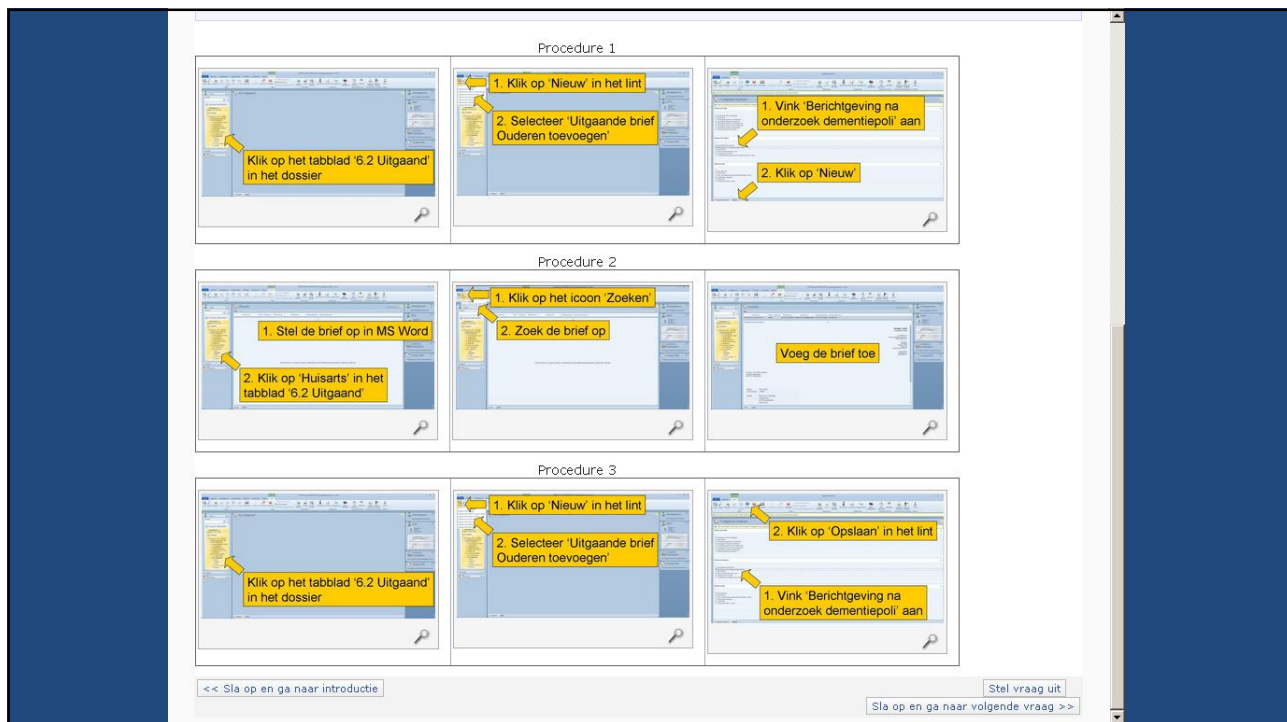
Procedure 1

Klik op het tabblad '6.2 Uitgaand' in het dossier

1. Klik op 'Nieuw' in het lint

2. Selecteer 'Uitgaande brief Ouderen toevoegen'

1. Vink 'Berichtgeving na onderzoek dementiepoli' aan

2. Klik op 'Nieuw'

Procedure 2

1. Stel de brief op in MS Word

2. Klik op 'Huisarts' in het tabblad '6.2 Uitgaand'

1. Klik op het icoon 'Zoeken'

2. Zoek de brief op

Voeg de brief toe

Procedure 3

Klik op het tabblad '6.2 Uitgaand' in het dossier

1. Klik op 'Nieuw' in het lint

2. Selecteer 'Uitgaande brief Ouderen toevoegen'

2. Klik op 'Opslaan' in het lint

1. Vink 'Berichtgeving na onderzoek dementiepoli' aan

<< Sla op en ga naar introductie

Stel vraag uit

Sla op en ga naar volgende vraag >>